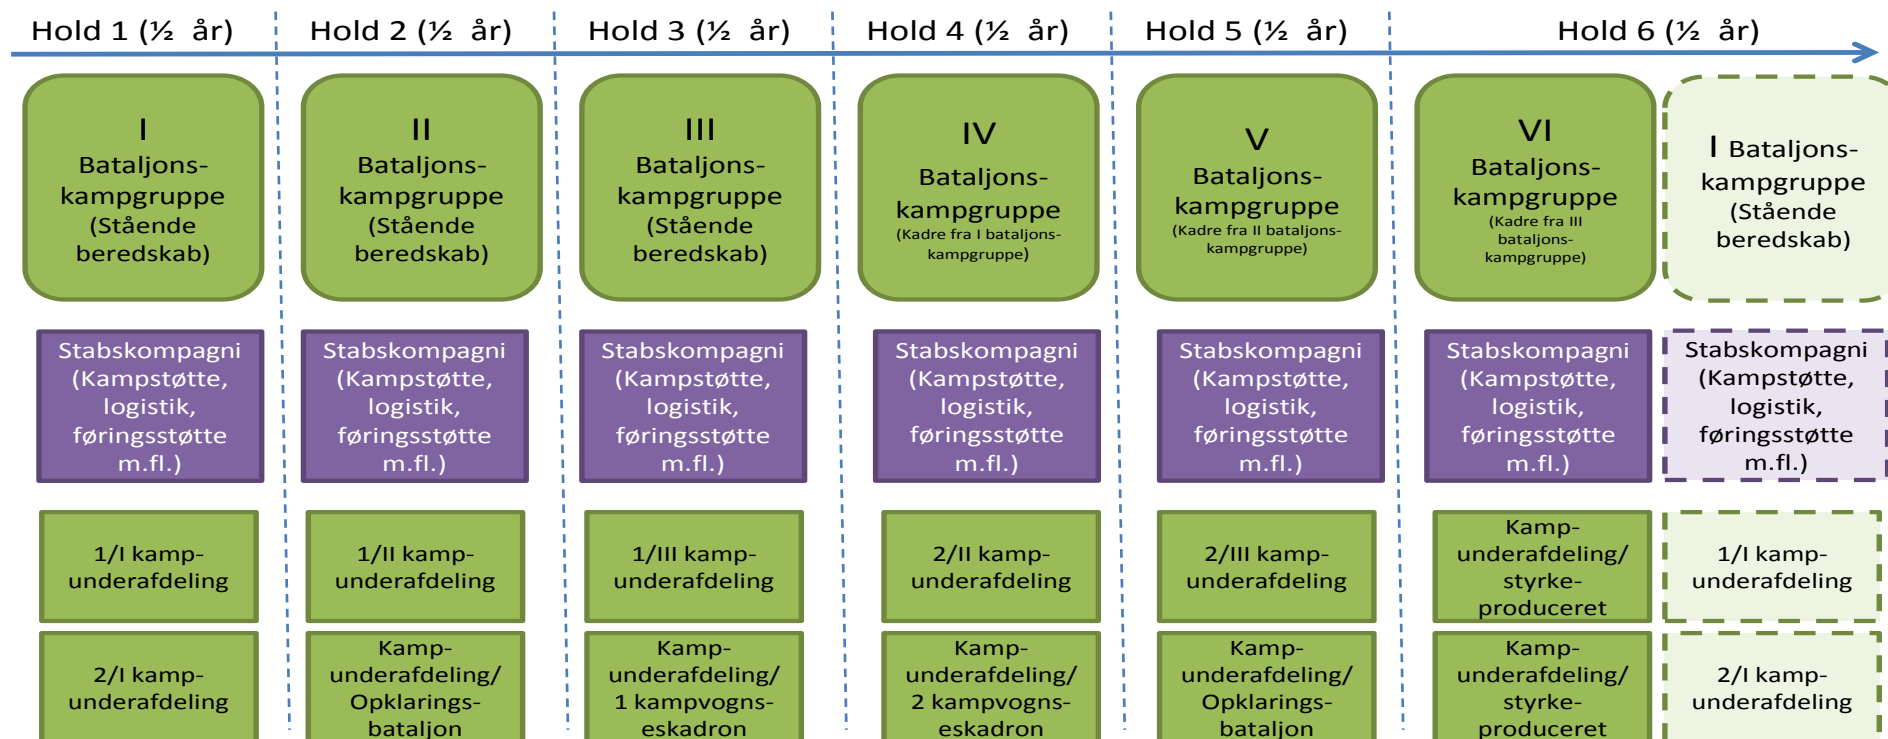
Hold 1 (½ år) Hold 2 (½ år) Hold 3 (½ år) Hold 4 (½ år) Hold 5 (½ år) Hold 6 (½ år)

I Bataljonskampgruppe (Stående beredskab)

Stabskompagni (Kampstøtte, logistik, føringsstøtte m.fl.)

1/I kampunderafdeling

2/I kampunderafdeling

II Bataljonskampgruppe (Stående beredskab)

Stabskompagni (Kampstøtte, logistik, føringsstøtte m.fl.)

1/II kampunderafdeling

Kampunderafdeling/ Opklaringsbataljon

III Bataljonskampgruppe (Stående beredskab)

Stabskompagni (Kampstøtte, logistik, føringsstøtte m.fl.)

1/III kampunderafdeling

Kampunderafdeling/ 1 kampvognseskadron

IV Bataljonskampgruppe (Kadre fra I bataljonskampgruppe)

Stabskompagni (Kampstøtte, logistik, føringsstøtte m.fl.)

2/II kampunderafdeling

Kampunderafdeling/ 2 kampvognseskadron

V Bataljonskampgruppe (Kadre fra II bataljonskampgruppe)

Stabskompagni (Kampstøtte, logistik, føringsstøtte m.fl.)

2/III kampunderafdeling

Kampunderafdeling/ Opklaringsbataljon

VI Bataljonskampgruppe (Kadre fra III bataljonskampgruppe)

Stabskompagni (Kampstøtte, logistik, føringsstøtte m.fl.)

Kampunderafdeling/ styrkeproduceret

Kampunderafdeling/ styrkeproduceret

I Bataljonskampgruppe (Stående beredskab)

Stabskompagni (Kampstøtte, logistik, føringsstøtte m.fl.)

1/I kampunderafdeling

2/I kampunderafdeling